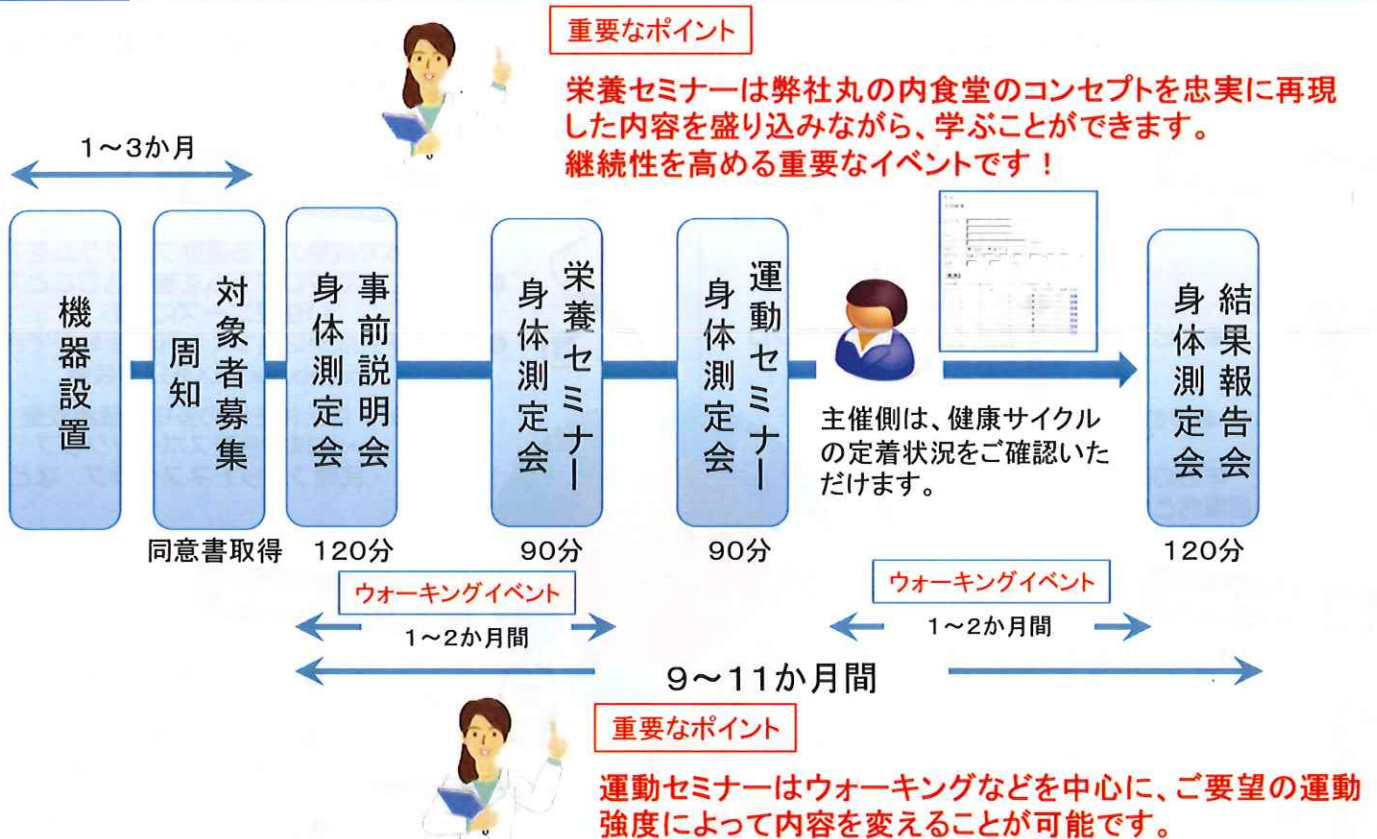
重要なポイント

栄養セミナーは弊社丸の内食堂のコンセプトを忠実に再現した内容を盛り込みながら、学ぶことができます。
継続性を高める重要なイベントです！

1～3か月

機器設置

対象者募集
周知

同意書取得

事前説明会
身体測定会

120分

栄養セミナー
身体測定会

90分

運動セミナー
身体測定会

90分

主催側は、健康サイクルの定着状況をご確認いただけます。

結果報告会
身体測定会

120分

ウォーキングイベント

1～2か月間

ウォーキングイベント

1～2か月間

9～11か月間

重要なポイント

運動セミナーはウォーキングなどを中心に、ご要望の運動強度によって内容を変えることが可能です。